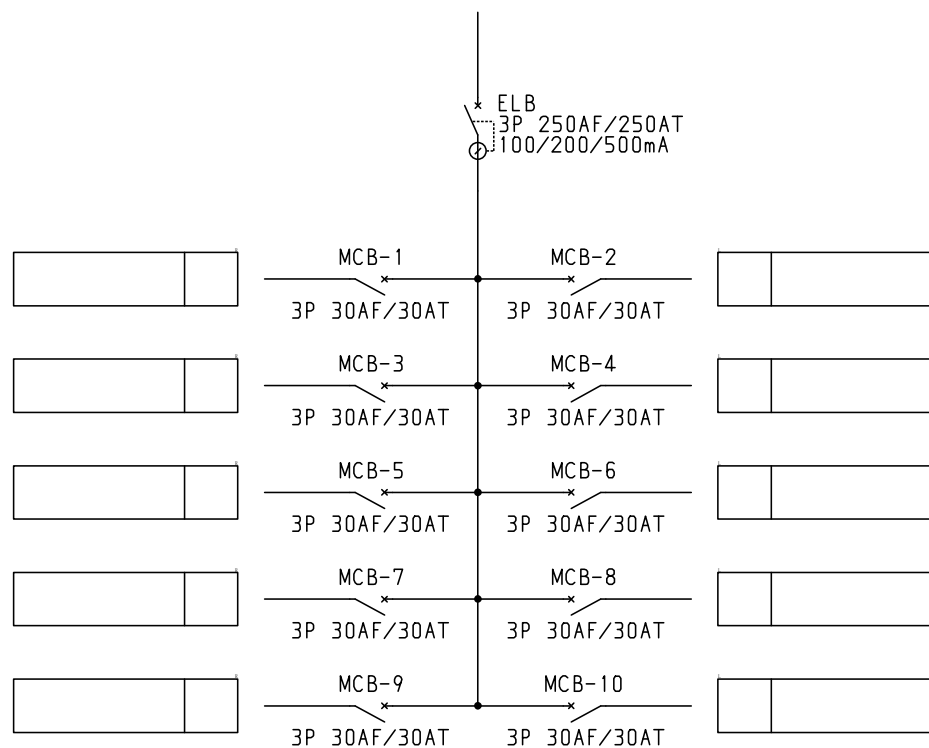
ELB
3P 250AF/250AT
100/200/500mA

MCB-1
3P 30AF/30AT

MCB-2
3P 30AF/30AT

MCB-3
3P 30AF/30AT

MCB-4
3P 30AF/30AT

MCB-5
3P 30AF/30AT

MCB-6
3P 30AF/30AT

MCB-7
3P 30AF/30AT

MCB-8
3P 30AF/30AT

MCB-9
3P 30AF/30AT

MCB-10
3P 30AF/30AT